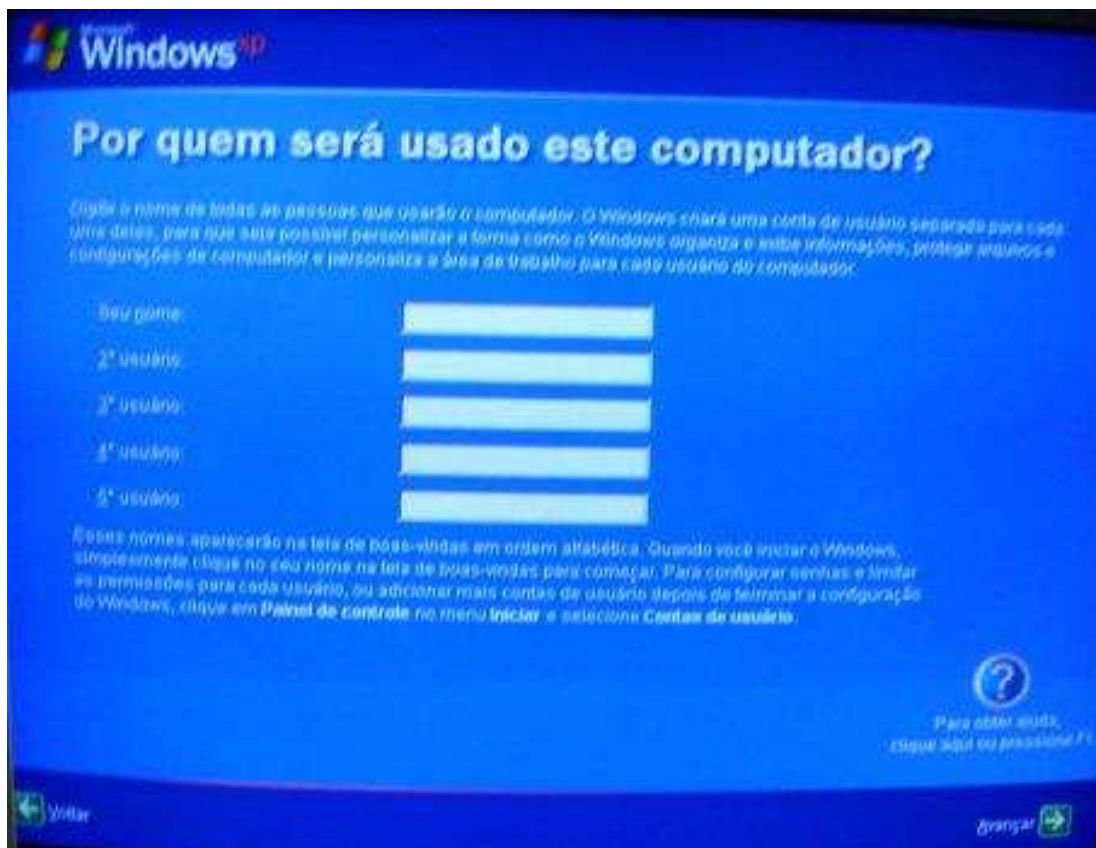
Microsoft Windows xp

Por quem será usado este computador?

Digite o nome de todas as pessoas que usarão o computador. O Windows criará uma conta de usuário separada para cada uma delas, para que seja possível personalizar a forma como o Windows organiza e exibe informações, protege arquivos e configurações do computador e personaliza a área de trabalho para cada usuário do computador.

Seu nome:

2° usuário:

3° usuário:

4° usuário:

5° usuário:

Esses nomes aparecerão na tela de boas-vindas em ordem alfabética. Quando você iniciar o Windows, simplesmente clique no seu nome na tela de boas-vindas para começar. Para configurar senhas e limitar as permissões para cada usuário, ou adicionar mais contas de usuário depois de terminar a configuração do Windows, clique em **Painel de controle** no menu **Iniciar** e selecione **Contas de usuário**.

?

Para obter ajuda, clique aqui ou pressione F1

Voltar

Avançar